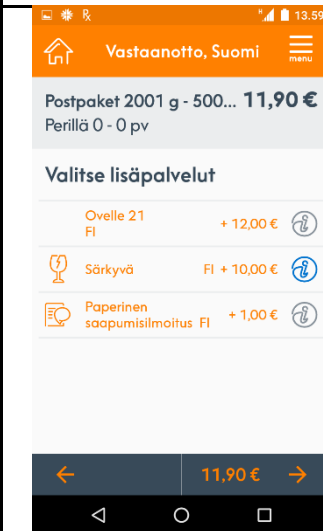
13.59

Vastaanotto, Suomi

menu

Postpaket 2001 g - 500... 11,90 €
Perillä 0 - 0 pv

Valitse lisäpalvelut

Ovelle 21 FI + 12,00 €

Särkyvä FI + 10,00 €

Paperinen saapumisilmoitus FI + 1,00 €

← 11,90 € →